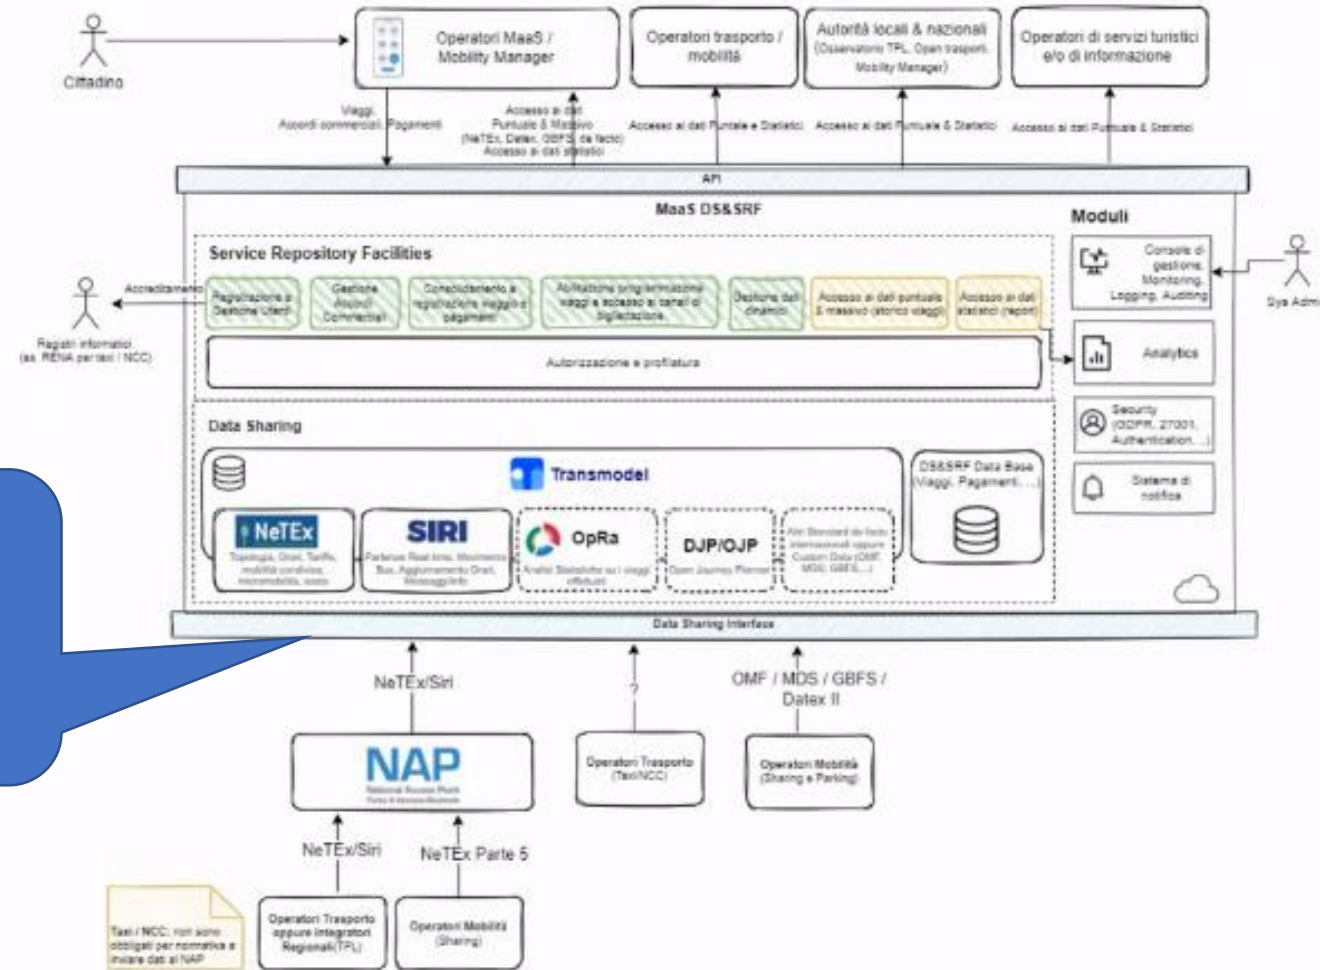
Cittadino

Operatori MaaS / Mobility Manager

Operatori trasporto / mobilità

Autorità locali & nazionali (Osservatorio TPL, Open trasporti, Mobility Manager)

Operatori di servizi turistici e/o di informazione

Viaggi, Accordi commerciali, Pagamenti

Accesso ai dati Puntuale & Massivo (NeTEx, Datex, GBFS, de facto) Accesso ai dati statistici

Accesso ai dati Puntuale & Statistici

Accesso ai dati Puntuale & Statistici

Accesso ai dati Puntuale & Statistici

API

MaaS DS&SRF

Moduli

Service Repository Facilities

Accreditamento

Registri informatici (es. RENA per taxi / NCC)

Registrazione e Gestione Utenti

Gestione Accordi Commerciali

Consolidamento e registrazione viaggi e pagamenti

Abilitazione programmazione viaggi e accesso ai canali di bigliettazione

Gestione dati dinamici

Accesso ai dati puntuale & massivo (storico viaggi)

Accesso ai dati statistici (report)

Autorizzazione e profilatura

Console di gestione, Monitoring, Logging, Auditing

Sys Admin

Analytics

Security (GDPR, 27001, Authentication, ...)

Sistema di notifica

Data Sharing

Transmodel

NeTEx
Topologia, Orari, Tariffe, mobilità condivisa, micromobilità, sosta

SIRI
Partenze Real time, Movimento Bus, Aggiornamento Orari, Messaggi Info

OpRa
Analisi Statistiche sui viaggi effettuati

DJP/OJP
Open Journey Planner

Altri Standard de facto internazionali oppure Custom Data (OMF, MDS, GBFS,...)

DS&SRF Data Base (Viaggi, Pagamenti, ...)

Data Sharing Interface

NeTEx/Siri

?

OMF / MDS / GBFS / Datex II

NAP
National Access Point
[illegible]

Operatori Trasporto (Taxi/NCC)

Operatori Mobilità (Sharing e Parking)

NeTEx/Siri

NeTEx Parte 5

Taxi / NCC: non sono obbligati per normativa a inviare dati al NAP

Operatori Trasporto oppure Integratori Regionali(TPL)

Operatori Mobilità (Sharing)